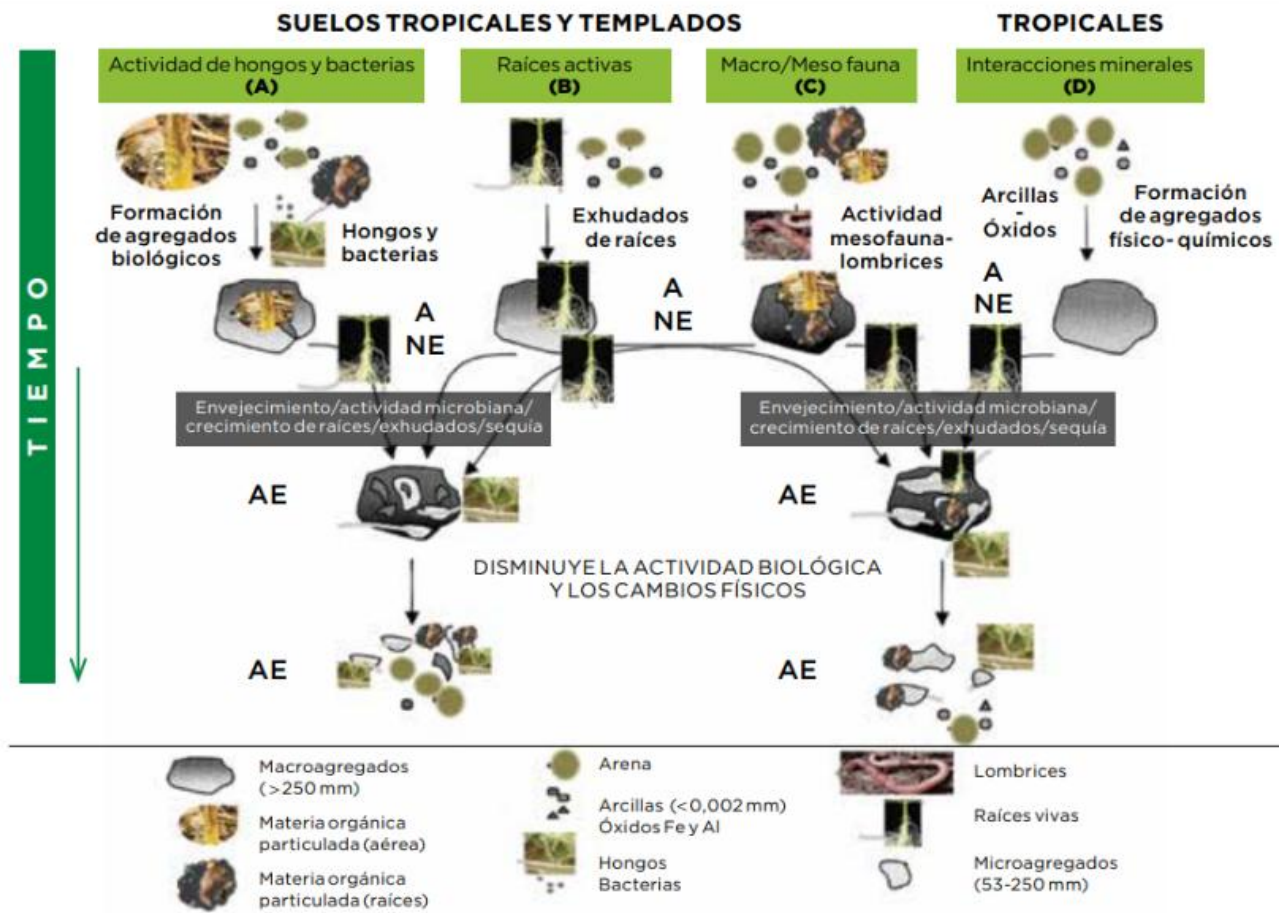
SUELOS TROPICALES Y TEMPLADOS

TROPICALES

Actividad de hongos y bacterias
(A)

Raíces activas
(B)

Macro/Meso fauna
(C)

Interacciones minerales
(D)

TIEMPO

Formación de agregados biológicos

Hongos y bacterias

Exhudados de raíces

Actividad mesofauna-lombrices

Arcillas - Óxidos

Formación de agregados físico- químicos

A
NE

A
NE

A
NE

Envejecimiento/actividad microbiana/ crecimiento de raíces/exhudados/sequía

Envejecimiento/actividad microbiana/ crecimiento de raíces/exhudados/sequía

AE

AE

DISMINUYE LA ACTIVIDAD BIOLÓGICA Y LOS CAMBIOS FÍSICOS

AE

AE

Macroagregados (>250 mm)

Materia orgánica particulada (aérea)

Materia orgánica particulada (raíces)

Arena

Arcillas (<0,002 mm) Óxidos Fe y Al

Hongos Bacterias

Lombrices

Raíces vivas

Microagregados (53-250 mm)